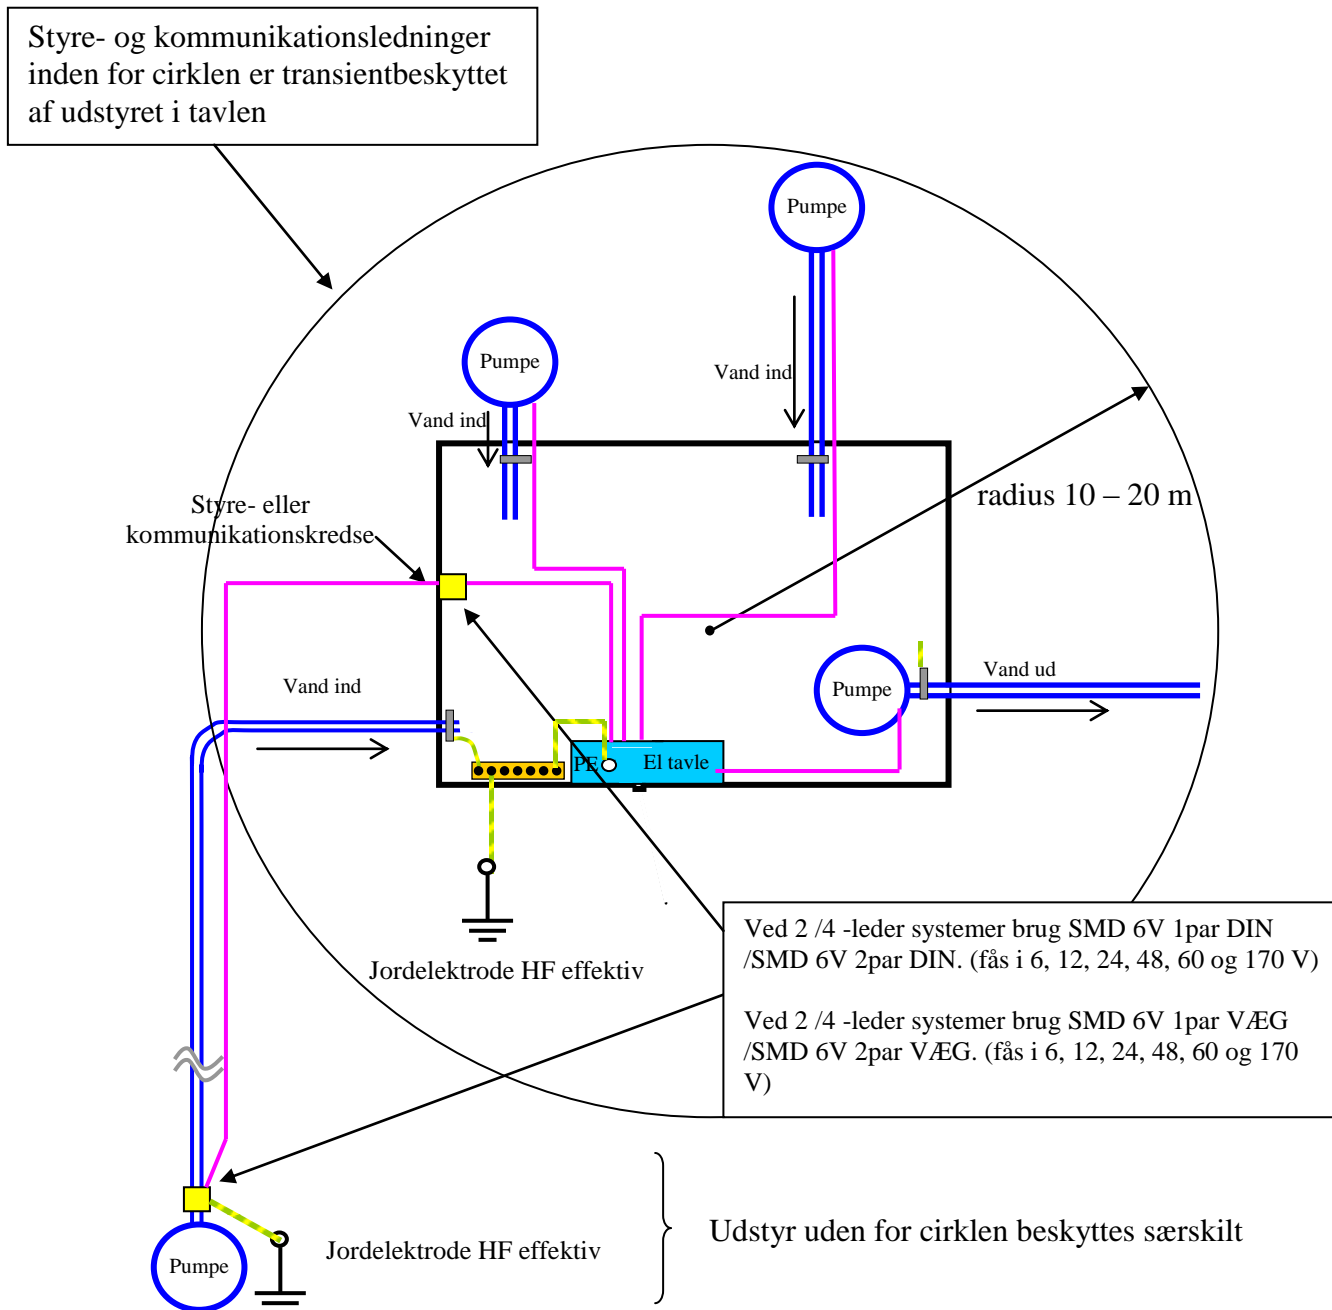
Styre- og kommunikationsledninger inden for cirklen er transientbeskyttet af udstyret i tavlen

Pumpe

Pumpe

Vand ind

Vand ind

Styre- eller kommunikationskredse

radius 10 – 20 m

Vand ind

Pumpe

Vand ud

PE

El tavle

Jordelektrode HF effektiv

Ved 2 /4 -leder systemer brug SMD 6V 1par DIN /SMD 6V 2par DIN. (fås i 6, 12, 24, 48, 60 og 170 V)

Ved 2 /4 -leder systemer brug SMD 6V 1par VÆG /SMD 6V 2par VÆG. (fås i 6, 12, 24, 48, 60 og 170 V)

Pumpe

Jordelektrode HF effektiv

Udstyr uden for cirklen beskyttes særskilt